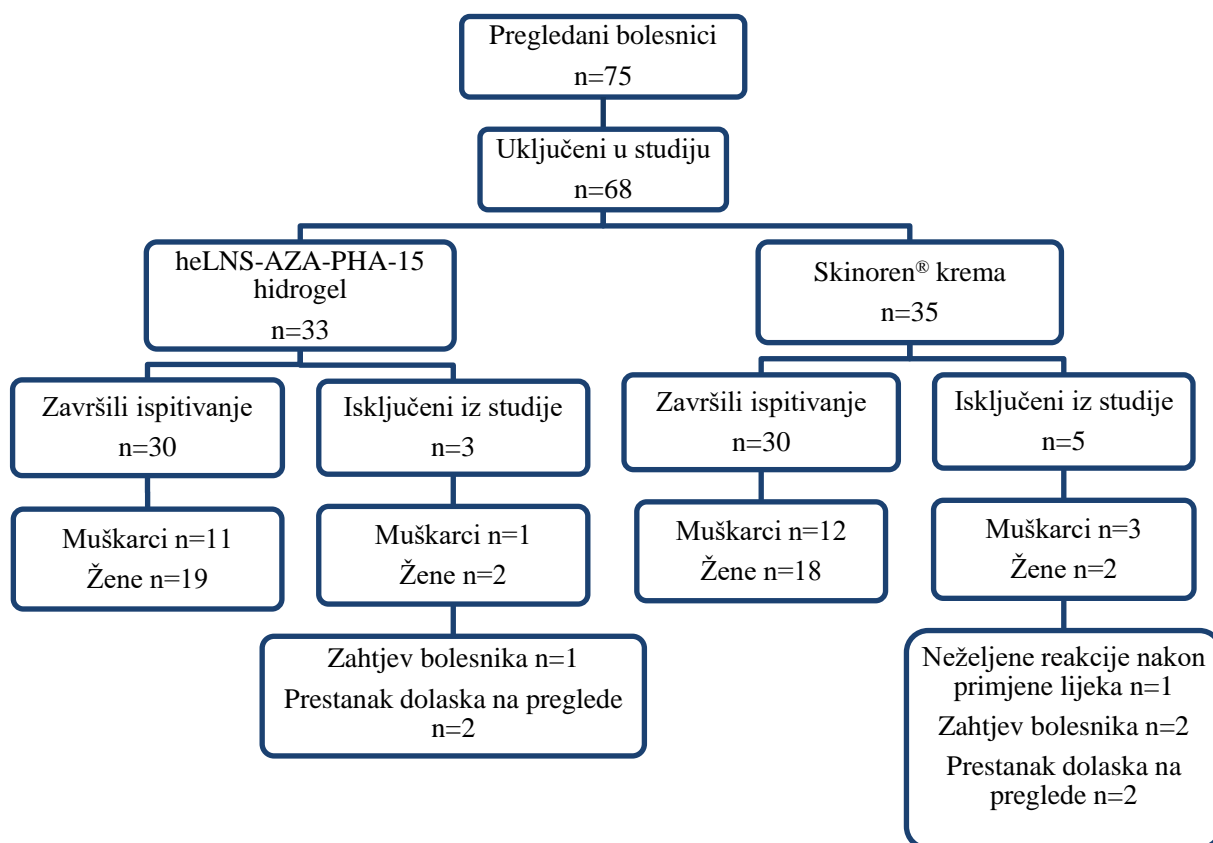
Pregledani bolesnici
n=75

Uključeni u studiju
n=68

heLNS-AZA-PHA-15 hidrogel
n=33

Skinoren® krema
n=35

Završili ispitivanje
n=30

Isključeni iz studije
n=3

Završili ispitivanje
n=30

Isključeni iz studije
n=5

Muškarci n=11
Žene n=19

Muškarci n=1
Žene n=2

Muškarci n=12
Žene n=18

Muškarci n=3
Žene n=2

Zahtjev bolesnika n=1
Prestanak dolaska na preglede n=2

Neželjene reakcije nakon primjene lijeka n=1
Zahtjev bolesnika n=2
Prestanak dolaska na preglede n=2